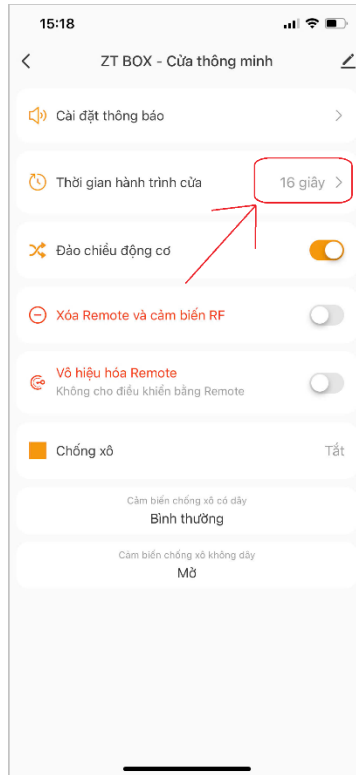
15:18

ZT BOX - Cửa thông minh

Cài đặt thông báo

Thời gian hành trình cửa 16 giây

Đảo chiều động cơ

Xóa Remote và cảm biến RF

Vô hiệu hóa Remote
Không cho điều khiển bằng Remote

Chống xô Tắt

Cảm biến chống xô có dây
Bình thường

Cảm biến chống xô không dây
Mở